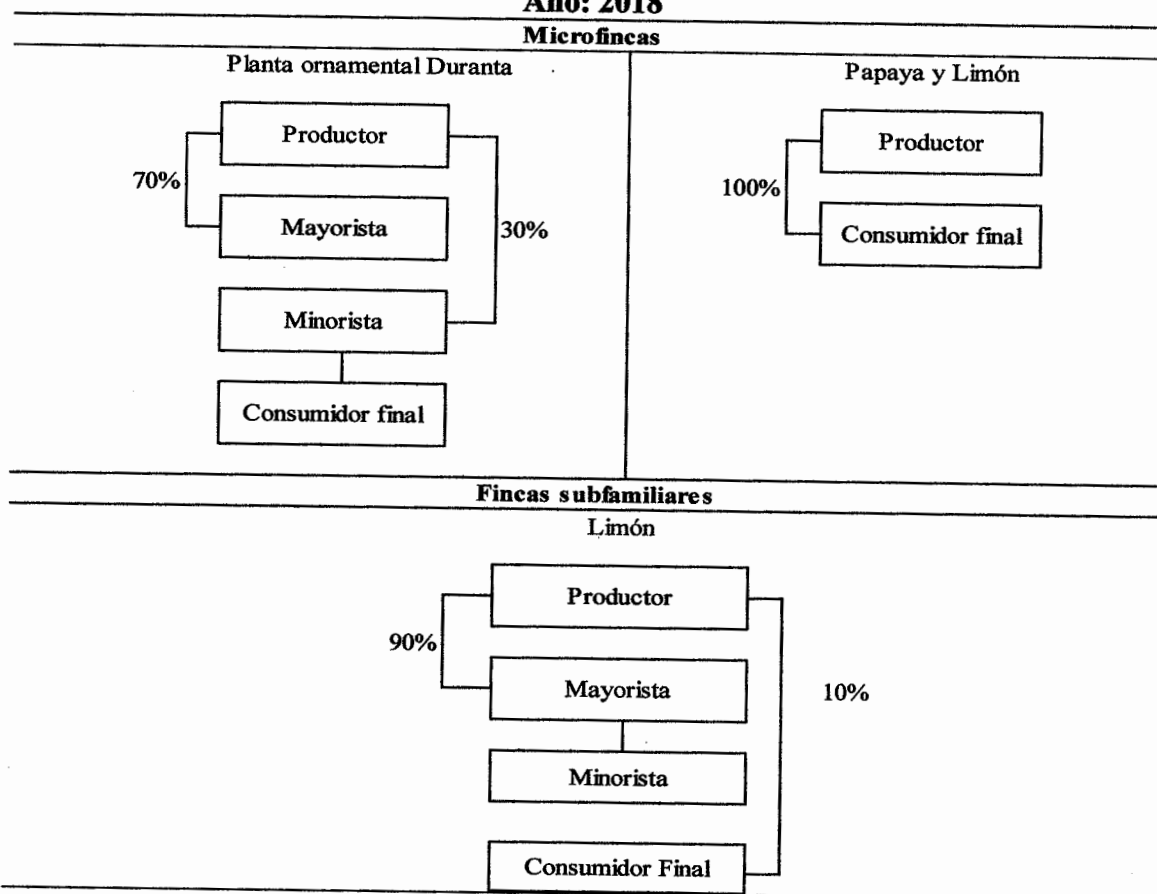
Año: 2018

Microfincas

Planta ornamental Duranta

Productor

70%

Mayorista

30%

Minorista

Consumidor final

Papaya y Limón

Productor

100%

Consumidor final

Fincas subfamiliares

Limón

Productor

90%

Mayorista

10%

Minorista

Consumidor Final